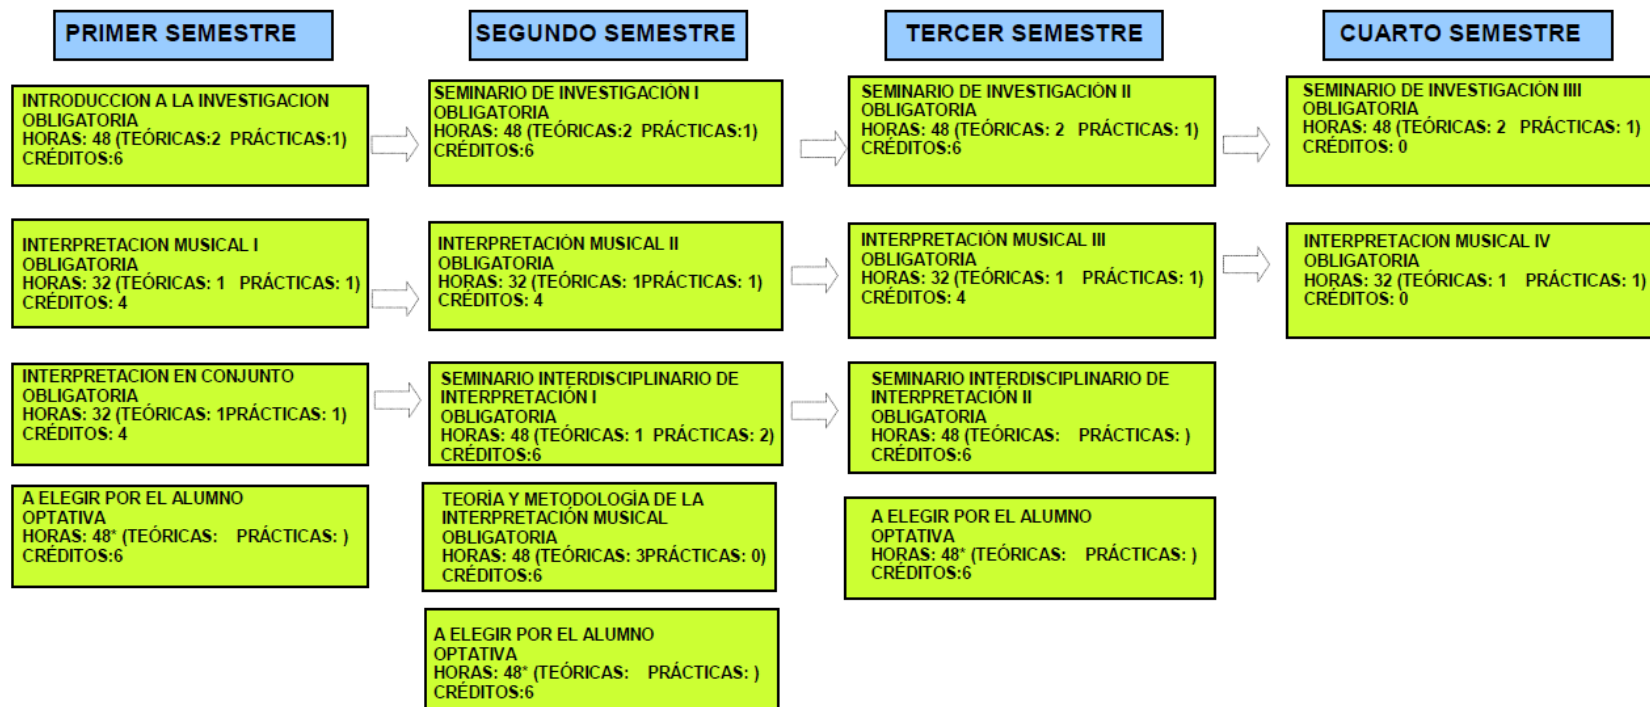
PRIMER SEMESTRE

INTRODUCCION A LA INVESTIGACION
OBLIGATORIA
HORAS: 48 (TEÓRICAS:2 PRÁCTICAS:1)
CRÉDITOS:6

INTERPRETACION MUSICAL I
OBLIGATORIA
HORAS: 32 (TEÓRICAS: 1 PRÁCTICAS: 1)
CRÉDITOS: 4

INTERPRETACION EN CONJUNTO
OBLIGATORIA
HORAS: 32 (TEÓRICAS: 1PRÁCTICAS: 1)
CRÉDITOS: 4

A ELEGIR POR EL ALUMNO
OPTATIVA
HORAS: 48* (TEÓRICAS: PRÁCTICAS: )
CRÉDITOS:6

SEGUNDO SEMESTRE

SEMINARIO DE INVESTIGACIÓN I
OBLIGATORIA
HORAS: 48 (TEÓRICAS:2 PRÁCTICAS:1)
CRÉDITOS:6

INTERPRETACIÓN MUSICAL II
OBLIGATORIA
HORAS: 32 (TEÓRICAS: 1PRÁCTICAS: 1)
CRÉDITOS: 4

SEMINARIO INTERDISCIPLINARIO DE INTERPRETACIÓN I
OBLIGATORIA
HORAS: 48 (TEÓRICAS: 1 PRÁCTICAS: 2)
CRÉDITOS:6

TEORÍA Y METODOLOGÍA DE LA INTERPRETACIÓN MUSICAL
OBLIGATORIA
HORAS: 48 (TEÓRICAS: 3PRÁCTICAS: 0)
CRÉDITOS:6

A ELEGIR POR EL ALUMNO
OPTATIVA
HORAS: 48* (TEÓRICAS: PRÁCTICAS: )
CRÉDITOS:6

TERCER SEMESTRE

SEMINARIO DE INVESTIGACIÓN II
OBLIGATORIA
HORAS: 48 (TEÓRICAS: 2 PRÁCTICAS: 1)
CRÉDITOS:6

INTERPRETACIÓN MUSICAL III
OBLIGATORIA
HORAS: 32 (TEÓRICAS: 1 PRÁCTICAS: 1)
CRÉDITOS: 4

SEMINARIO INTERDISCIPLINARIO DE INTERPRETACIÓN II
OBLIGATORIA
HORAS: 48 (TEÓRICAS: PRÁCTICAS: )
CRÉDITOS:6

A ELEGIR POR EL ALUMNO
OPTATIVA
HORAS: 48* (TEÓRICAS: PRÁCTICAS: )
CRÉDITOS:6

CUARTO SEMESTRE

SEMINARIO DE INVESTIGACIÓN IIII
OBLIGATORIA
HORAS: 48 (TEÓRICAS: 2 PRÁCTICAS: 1)
CRÉDITOS: 0

INTERPRETACION MUSICAL IV
OBLIGATORIA
HORAS: 32 (TEÓRICAS: 1 PRÁCTICAS: 1)
CRÉDITOS: 0